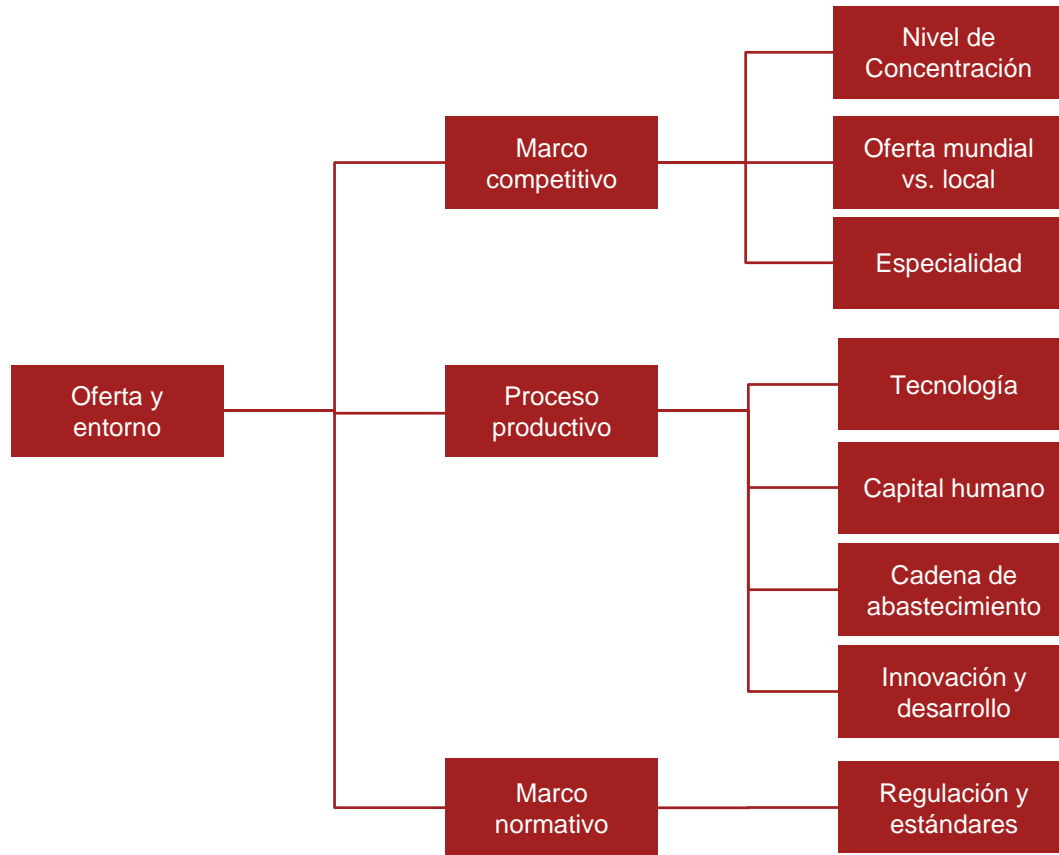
Oferta y entorno

Marco competitivo

Nivel de Concentración

Oferta mundial vs. local

Especialidad

Proceso productivo

Tecnología

Capital humano

Cadena de abastecimiento

Innovación y desarrollo

Marco normativo

Regulación y estándares